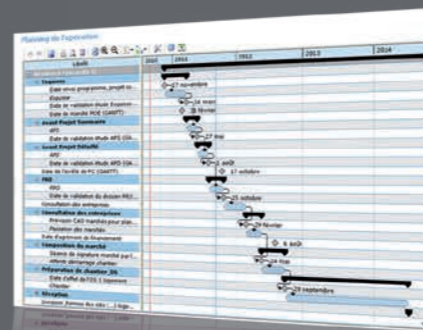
Planning de l'opération

Libellé

2010 | 2011 | 2012 | 2013 | 2014

Esquisse

Date envoi programme projet à l...

Esquisse

Date de validation étude Esquisse

Date de marché MOE (GAMTT)

Avant Projet Sommaire

APS

Date de validation étude APS (GA...

Avant Projet Détaillé

APD

Date de validation étude APD (GA...

Date de l'arrêté de PC (GAMTT)

PRO

PRO

Date de validation du dossier PRO...

Consultation des entreprises

Consultation des entreprises

Prévision CAO marchés pour plan...

Passation des marchés

Date d'agrément du financement

Composition du marché

Séance de signature marché par l...

Lancement des chantiers

Préparation du chantier 0L

Date d'effet du PPA

Réception

Dossier Reprise des idées ... J-Sign

27 novembre

24 mars

28 février

27 mai

2 août

27 octobre

28 octobre

28 février

8 août

29 septembre